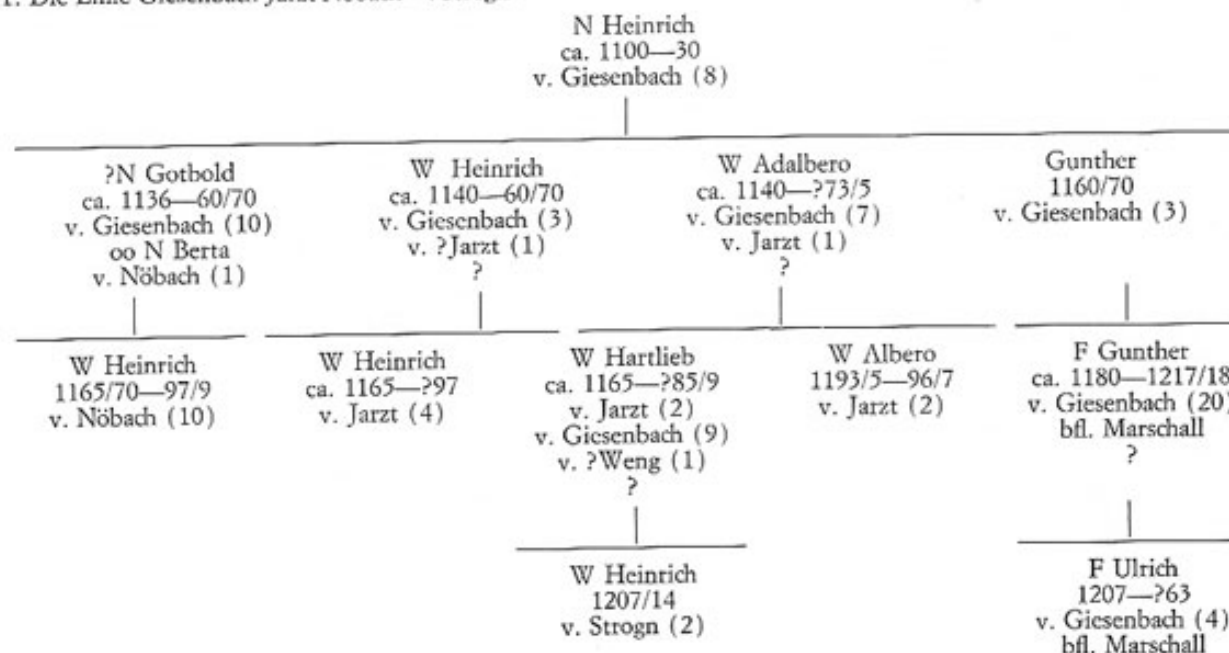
1. Die Linie Giesenbach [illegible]

N Heinrich
ca. 1100—30
v. Giesenbach (8)

?N Gotbold
ca. 1136—60/70
v. Giesenbach (10)
oo N Berta
v. Nöbach (1)

W Heinrich
ca. 1140—60/70
v. Giesenbach (3)
v. ?Jarzt (1)
?

W Adalbero
ca. 1140—?73/5
v. Giesenbach (7)
v. Jarzt (1)
?

Gunther
1160/70
v. Giesenbach (3)

W Heinrich
1165/70—97/9
v. Nöbach (10)

W Heinrich
ca. 1165—?97
v. Jarzt (4)

W Hartlieb
ca. 1165—?85/9
v. Jarzt (2)
v. Giesenbach (9)
v. ?Weng (1)
?

W Albero
1193/5—96/7
v. Jarzt (2)

F Gunther
ca. 1180—1217/18
v. Giesenbach (20)
bfl. Marschall
?

W Heinrich
1207/14
v. Strogn (2)

F Ulrich
1207—?63
v. Giesenbach (4)
bfl. Marschall